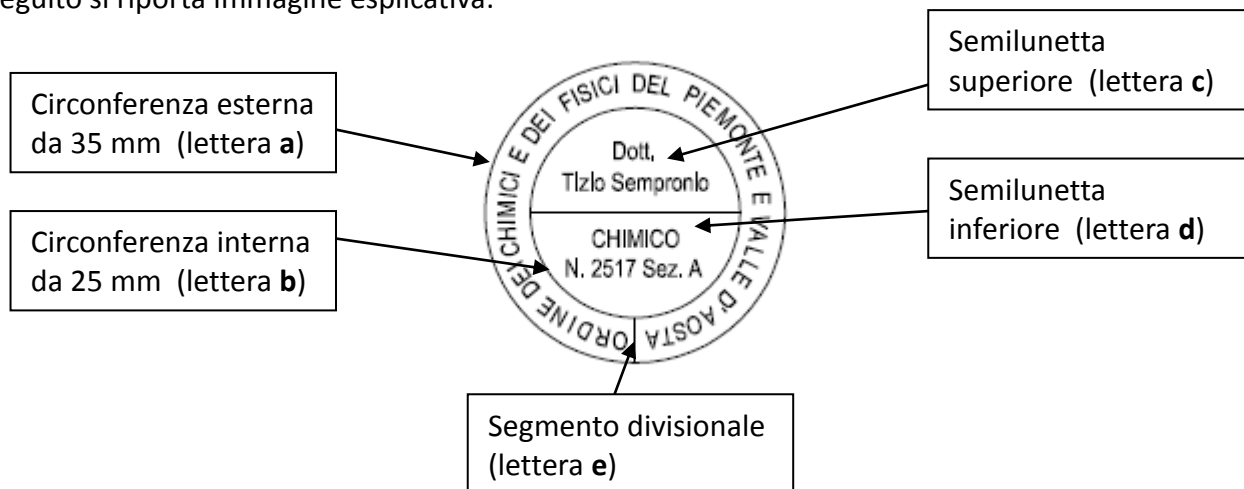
eguito si riporta immagine esplicativa:

Semilunetta superiore (lettera **c**)

Circonferenza esterna da 35 mm (lettera **a**)

ORDINE DEI CHIMICI E DEI FISICI DEL PIEMONTE E VALLE D'AOSTA

Dott. Tlzlo Sempronlo

CHIMICO N. 2517 Sez. A

Semilunetta inferiore (lettera **d**)

Circonferenza interna da 25 mm (lettera **b**)

Segmento divisionale (lettera **e**)